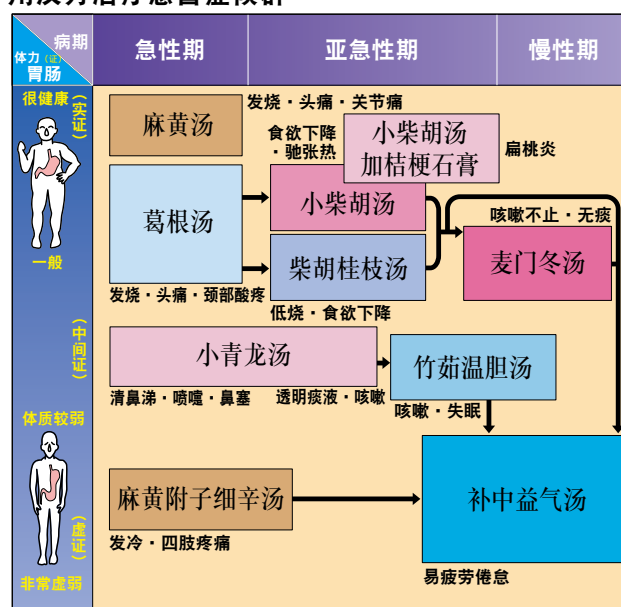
病期
体力（证）胃肠

急性期

亚急性期

慢性期

很健康

（实证）

一般

（中间证）

体质较弱

（虚证）

非常虚弱

麻黄汤

发烧・头痛・关节痛

食欲下降・驰张热

小柴胡汤加桔梗石膏

扁桃炎

葛根汤

小柴胡汤

柴胡桂枝汤

咳嗽不止・无痰

麦门冬汤

发烧・头痛・颈部酸疼

低烧・食欲下降

小青龙汤

竹茹温胆汤

清鼻涕・喷嚏・鼻塞

透明痰液・咳嗽

咳嗽・失眠

麻黄附子细辛汤

补中益气汤

发冷・四肢疼痛

易疲劳倦怠